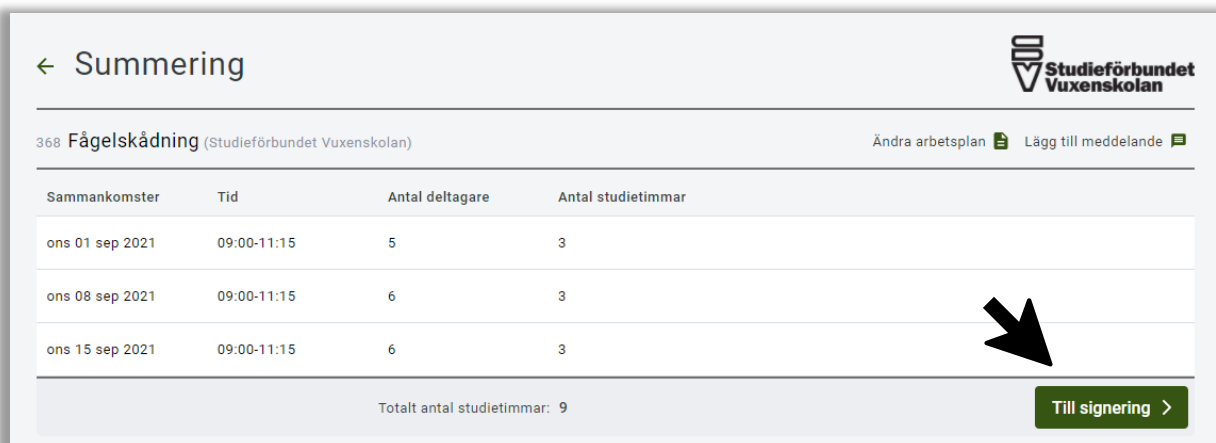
← Summering

Studieförbundet Vuxenskolan

368 Fågelskådning (Studieförbundet Vuxenskolan)

Ändra arbetsplan Lägg till meddelande

| Sammankomster | Tid | Antal deltagare | Antal studietimmar |
|---|---|---|---|
| ons 01 sep 2021 | 09:00-11:15 | 5 | 3 |
| ons 08 sep 2021 | 09:00-11:15 | 6 | 3 |
| ons 15 sep 2021 | 09:00-11:15 | 6 | 3 |

Totalt antal studietimmar: 9

Till signering >